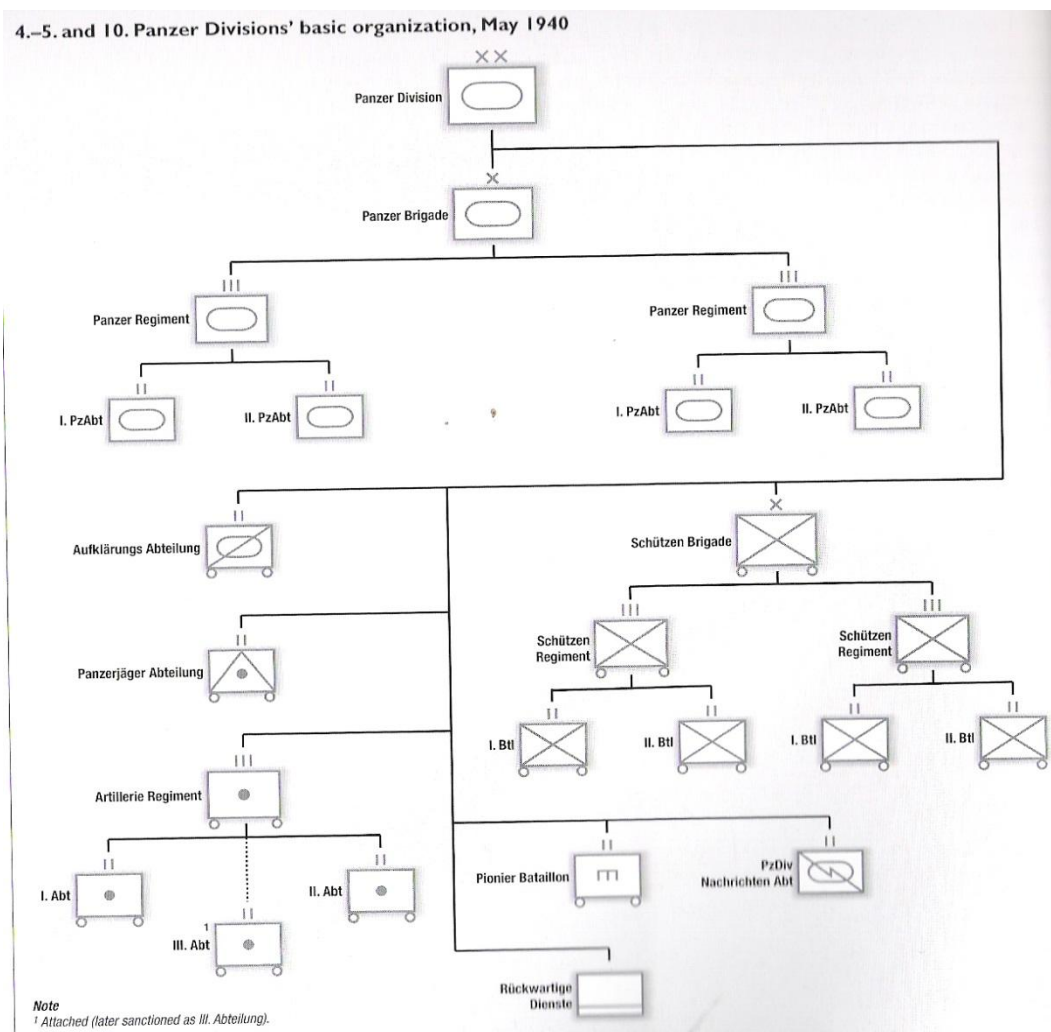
4.–5. and 10. Panzer Divisions' basic organization, May 1940

XX
Panzer Division

X
Panzer Brigade

III
Panzer Regiment

II
I. PzAbt

II
II. PzAbt

III
Panzer Regiment

II
I. PzAbt

II
II. PzAbt

II
Aufklärungs Abteilung

X
Schützen Brigade

II
Panzerjäger Abteilung

III
Schützen Regiment

III
Schützen Regiment

II
I. Btl

II
II. Btl

II
I. Btl

II
II. Btl

III
Artillerie Regiment

II
I. Abt

1
II
III. Abt

II
II. Abt

II
Pionier Bataillon

II
PzDiv Nachrichten Abt

Rückwartige Dienste

Note
¹ Attached (later sanctioned as III. Abteilung).